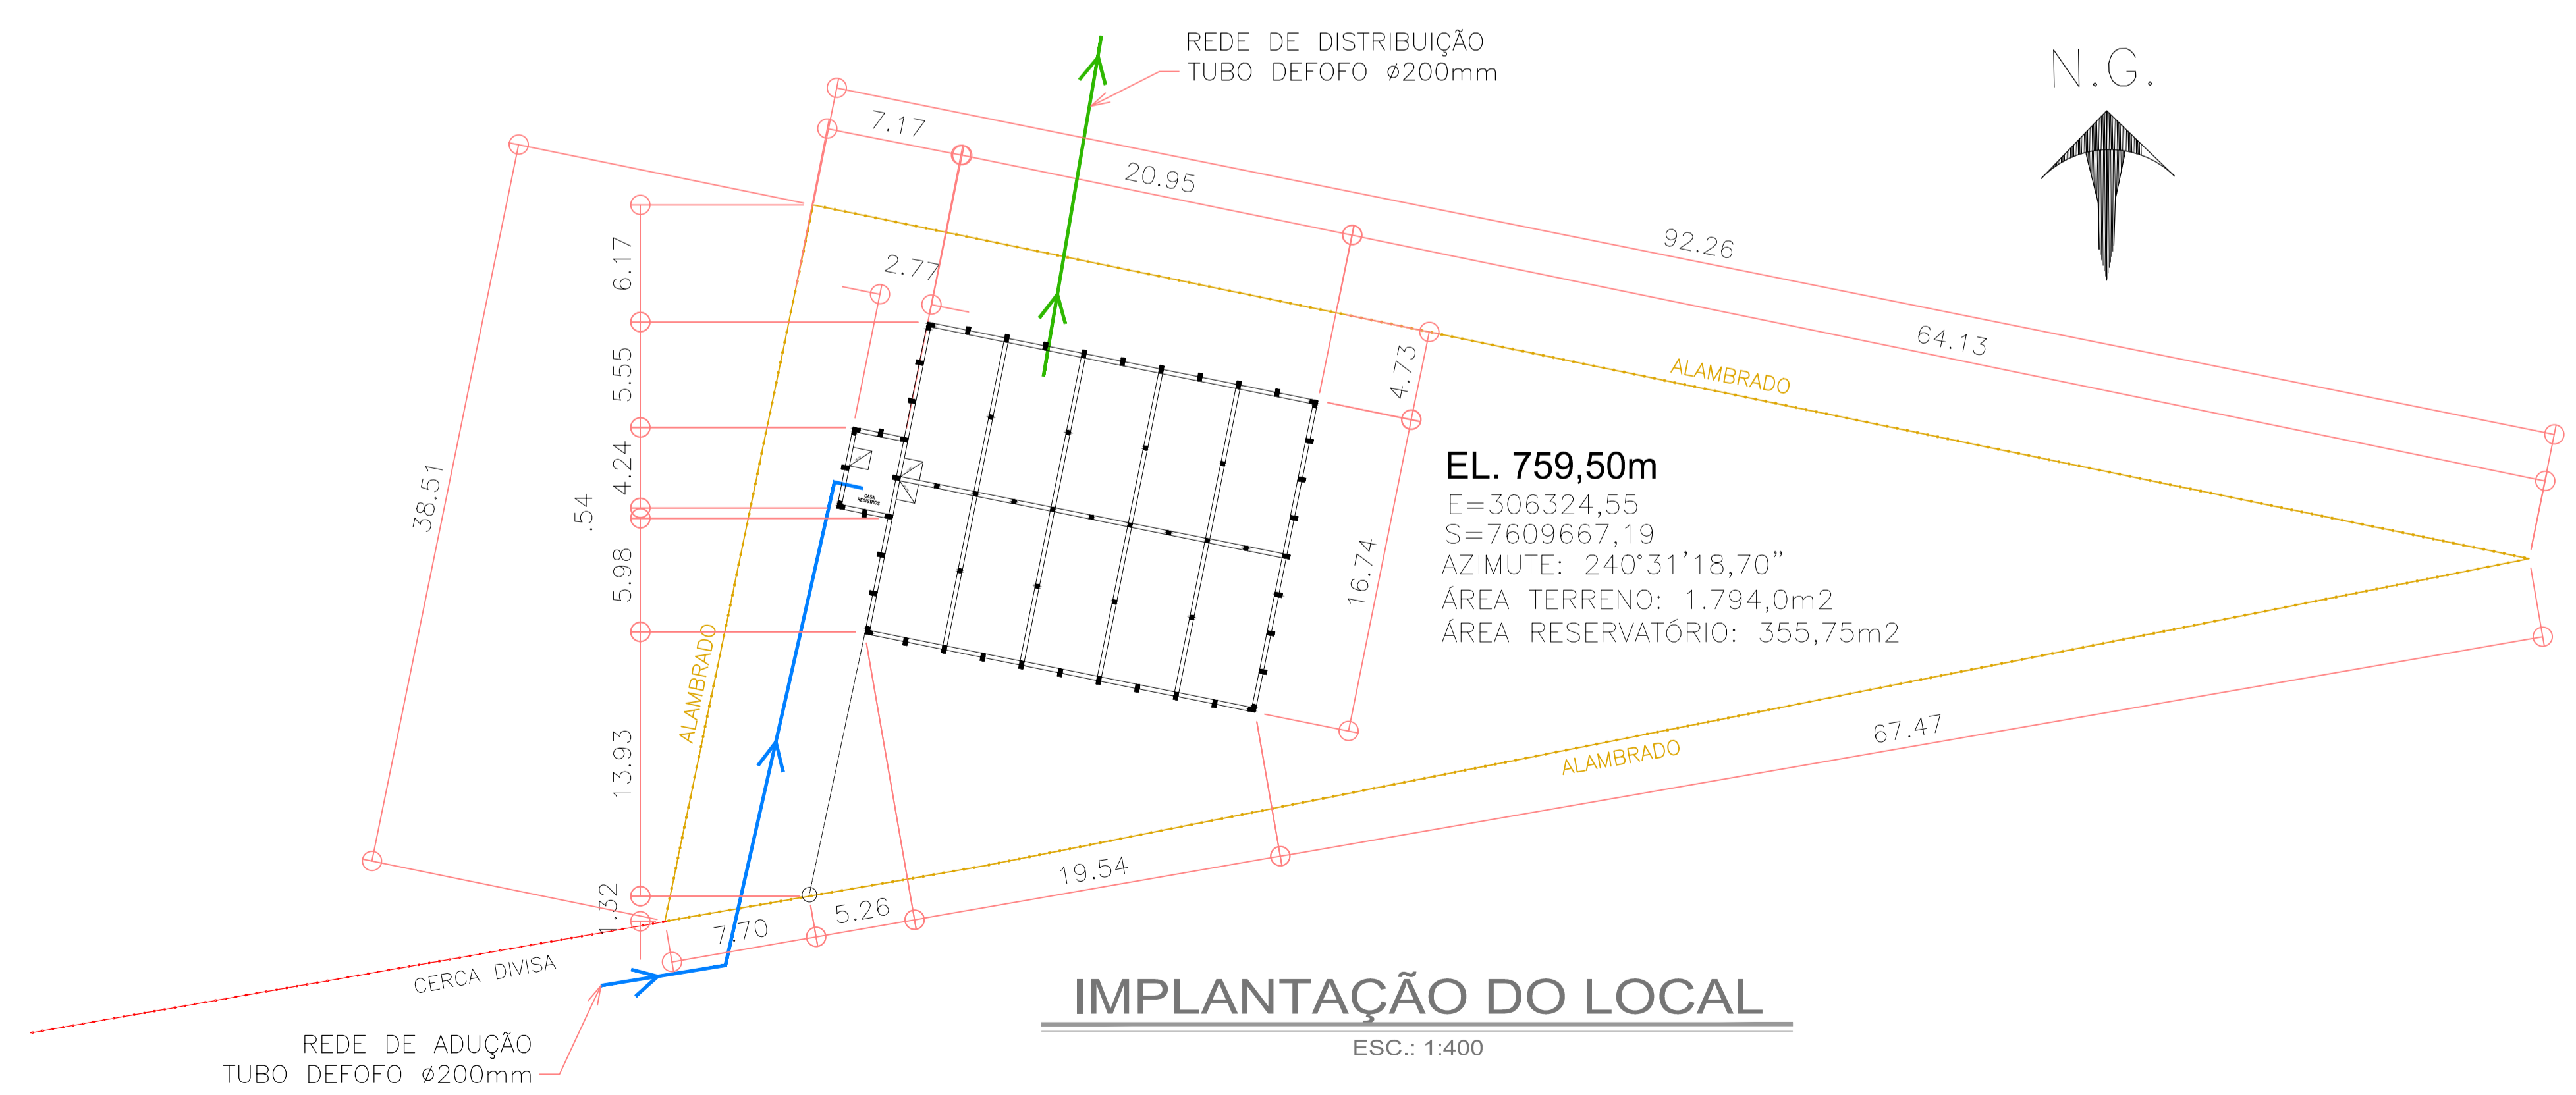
REDE DE DISTRIBUIÇÃO
TUBO DEFOFO ø200mm

N.G.

7.17
20.95
92.26
64.13
2.77
6.17
5.55
4.24
.54
5.98
13.93
1.32
38.51
4.73
16.74
ALAMBRADO
ALAMBRADO
ALAMBRADO

EL. 759,50m
E=306324,55
S=7609667,19
AZIMUTE: 240°31'18,70"
ÁREA TERRENO: 1.794,0m2
ÁREA RESERVATÓRIO: 355,75m2

67.47
19.54
5.26
7.70
CERCA DIVISA

REDE DE ADUÇÃO
TUBO DEFOFO ø200mm

IMPLANTAÇÃO DO LOCAL
ESC.: 1:400